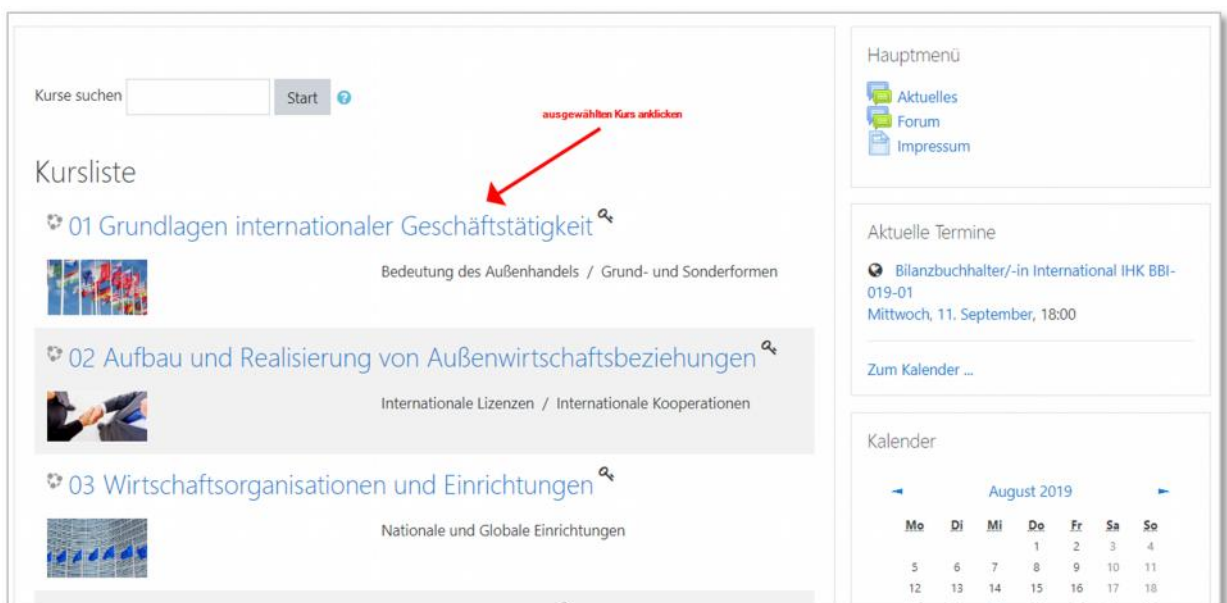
Kurse suchen Start

ausgewählten Kurs anklicken

Kursliste

01 Grundlagen internationaler Geschäftstätigkeit

Bedeutung des Außenhandels / Grund- und Sonderformen

02 Aufbau und Realisierung von Außenwirtschaftsbeziehungen

Internationale Lizenzen / Internationale Kooperationen

03 Wirtschaftsorganisationen und Einrichtungen

Nationale und Globale Einrichtungen

Hauptmenü

Aktuelles
Forum
Impressum

Aktuelle Termine

Bilanzbuchhalter/-in International IHK BBI-019-01
Mittwoch, 11. September, 18:00

Zum Kalender ...

Kalender

August 2019

| Mo | Di | Mi | Do | Fr | Sa | So |
|---|---|---|---|---|---|---|
| | | | 1 | 2 | 3 | 4 |
| 5 | 6 | 7 | 8 | 9 | 10 | 11 |
| 12 | 13 | 14 | 15 | 16 | 17 | 18 |